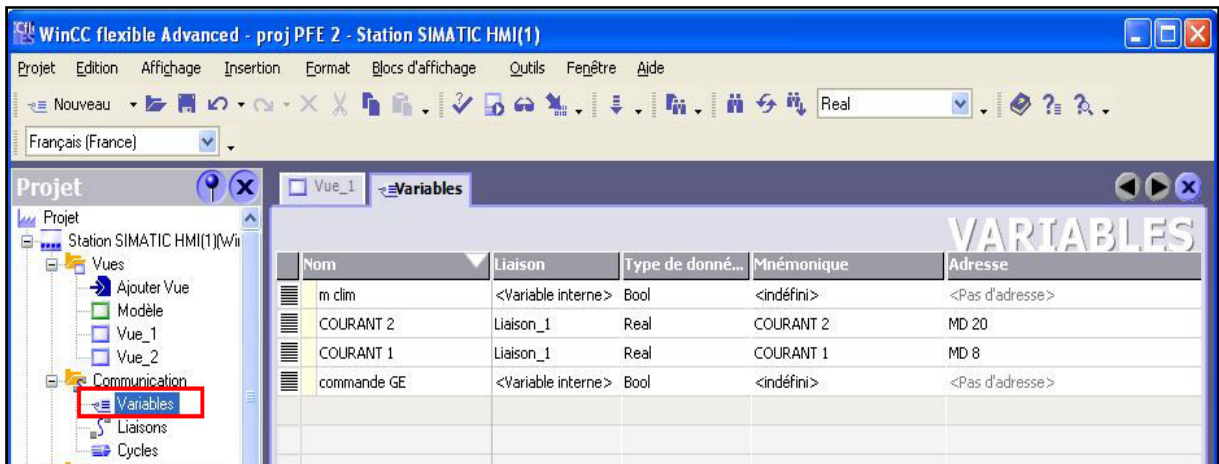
WinCC flexible Advanced - proj PFE 2 - Station SIMATIC HMI(1)

Projet Edition Affichage Insertion Format Blocs d'affichage Outils Fenêtre Aide

Nouveau Real

Français (France)

Projet

Projet
Station SIMATIC HMI(1)(Wi
Vues
Ajouter Vue
Modèle
Vue_1
Vue_2
Communication
Variables
Liaisons
Cycles

Vue_1 Variables

VARIABLES

| Nom | Liaison | Type de donné... | Mnémonique | Adresse |
|---|---|---|---|---|
| m clim | <Variable interne> | Bool | <indéfini> | <Pas d'adresse> |
| COURANT 2 | Liaison_1 | Real | COURANT 2 | MD 20 |
| COURANT 1 | Liaison_1 | Real | COURANT 1 | MD 8 |
| commande GE | <Variable interne> | Bool | <indéfini> | <Pas d'adresse> |